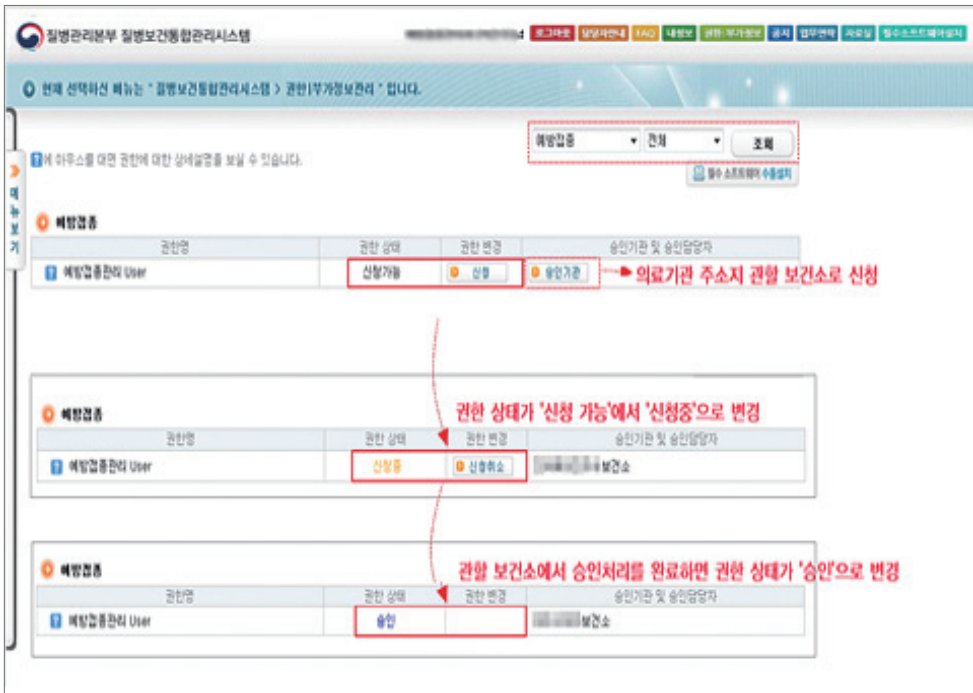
질병관리본부 질병보건통합관리시스템

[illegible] 로그아웃 담당자안내 FAQ 내정보 권한/부가정보 공지 업무연락 자료실 필수소프트웨어설치

현재 선택하신 메뉴는 " 질병보건통합관리시스템 > 권한/부가정보관리 " 입니다.

메뉴보기

[?]에 마우스를 대면 권한에 대한 상세설명을 보실 수 있습니다.

예방접종 ▾ 전체 ▾ 조회

필수 소프트웨어 수동설치

예방접종

| 권한명 | 권한 상태 | 권한 변경 | 승인기관 및 승인담당자 |
|---|---|---|---|
| 예방접종관리 User | 신청가능 | 신청 | 승인기관 |

의료기관 주소지 관할 보건소로 신청

권한 상태가 '신청 가능'에서 '신청중'으로 변경

예방접종

| 권한명 | 권한 상태 | 권한 변경 | 승인기관 및 승인담당자 |
|---|---|---|---|
| 예방접종관리 User | 신청중 | 신청취소 | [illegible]보건소 |

관할 보건소에서 승인처리를 완료하면 권한 상태가 '승인'으로 변경

예방접종

| 권한명 | 권한 상태 | 권한 변경 | 승인기관 및 승인담당자 |
|---|---|---|---|
| 예방접종관리 User | 승인 | | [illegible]보건소 |